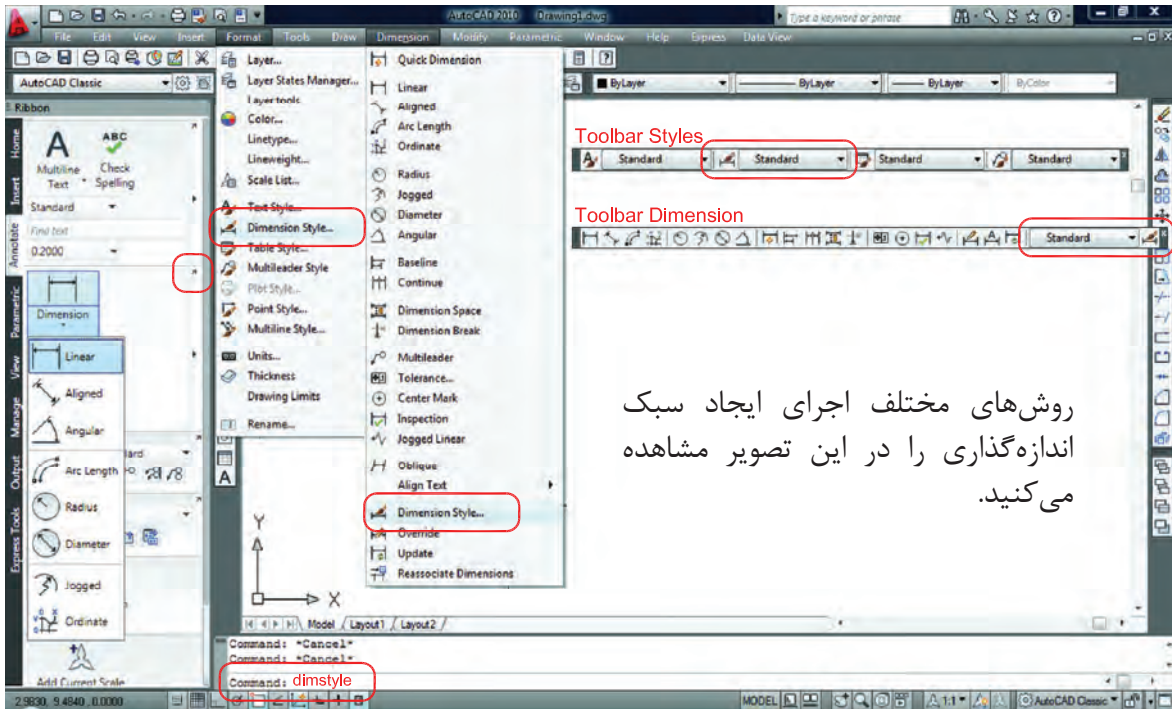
AutoCAD 2010 Drawing1.dwg
Type a keyword or phrase
File Edit View Insert Format Tools Draw Dimension Modify Parametric Window Help Express Data View
AutoCAD Classic
Ribbon
Home Insert Annotate Parametric View Manage Output Express Tools
Multiline Text
ABC
Check Spelling
Standard
Find text
0.2000
Dimension
Linear
Aligned
Angular
Arc Length
Radius
Diameter
Jogged
Ordinate
Add Current Scale
Layer...
Layer States Manager...
Layer tools
Color...
Linetype...
Lineweight...
Scale List...
Text Style...
Dimension Style...
Table Style...
Multileader Style
Plot Style...
Point Style...
Multiline Style...
Units...
Thickness
Drawing Limits
Rename...
Quick Dimension
Linear
Aligned
Arc Length
Ordinate
Radius
Jogged
Diameter
Angular
Baseline
Continue
Dimension Space
Dimension Break
Multileader
Tolerance...
Center Mark
Inspection
Jogged Linear
Oblique
Align Text
Dimension Style...
Override
Update
Reassociate Dimensions
ByLayer
ByLayer
ByLayer
ByColor
Toolbar Styles
Standard
Standard
Standard
Standard
Toolbar Dimension
Standard
روش‌های مختلف اجرای ایجاد سبک اندازه‌گذاری را در این تصویر مشاهده می‌کنید.
Y
X
Model Layout1 Layout2
Command: *Cancel*
Command: *Cancel*
Command: dimstyle
2.9830, 9.4840, 0.0000
MODEL
1:1
AutoCAD Classic